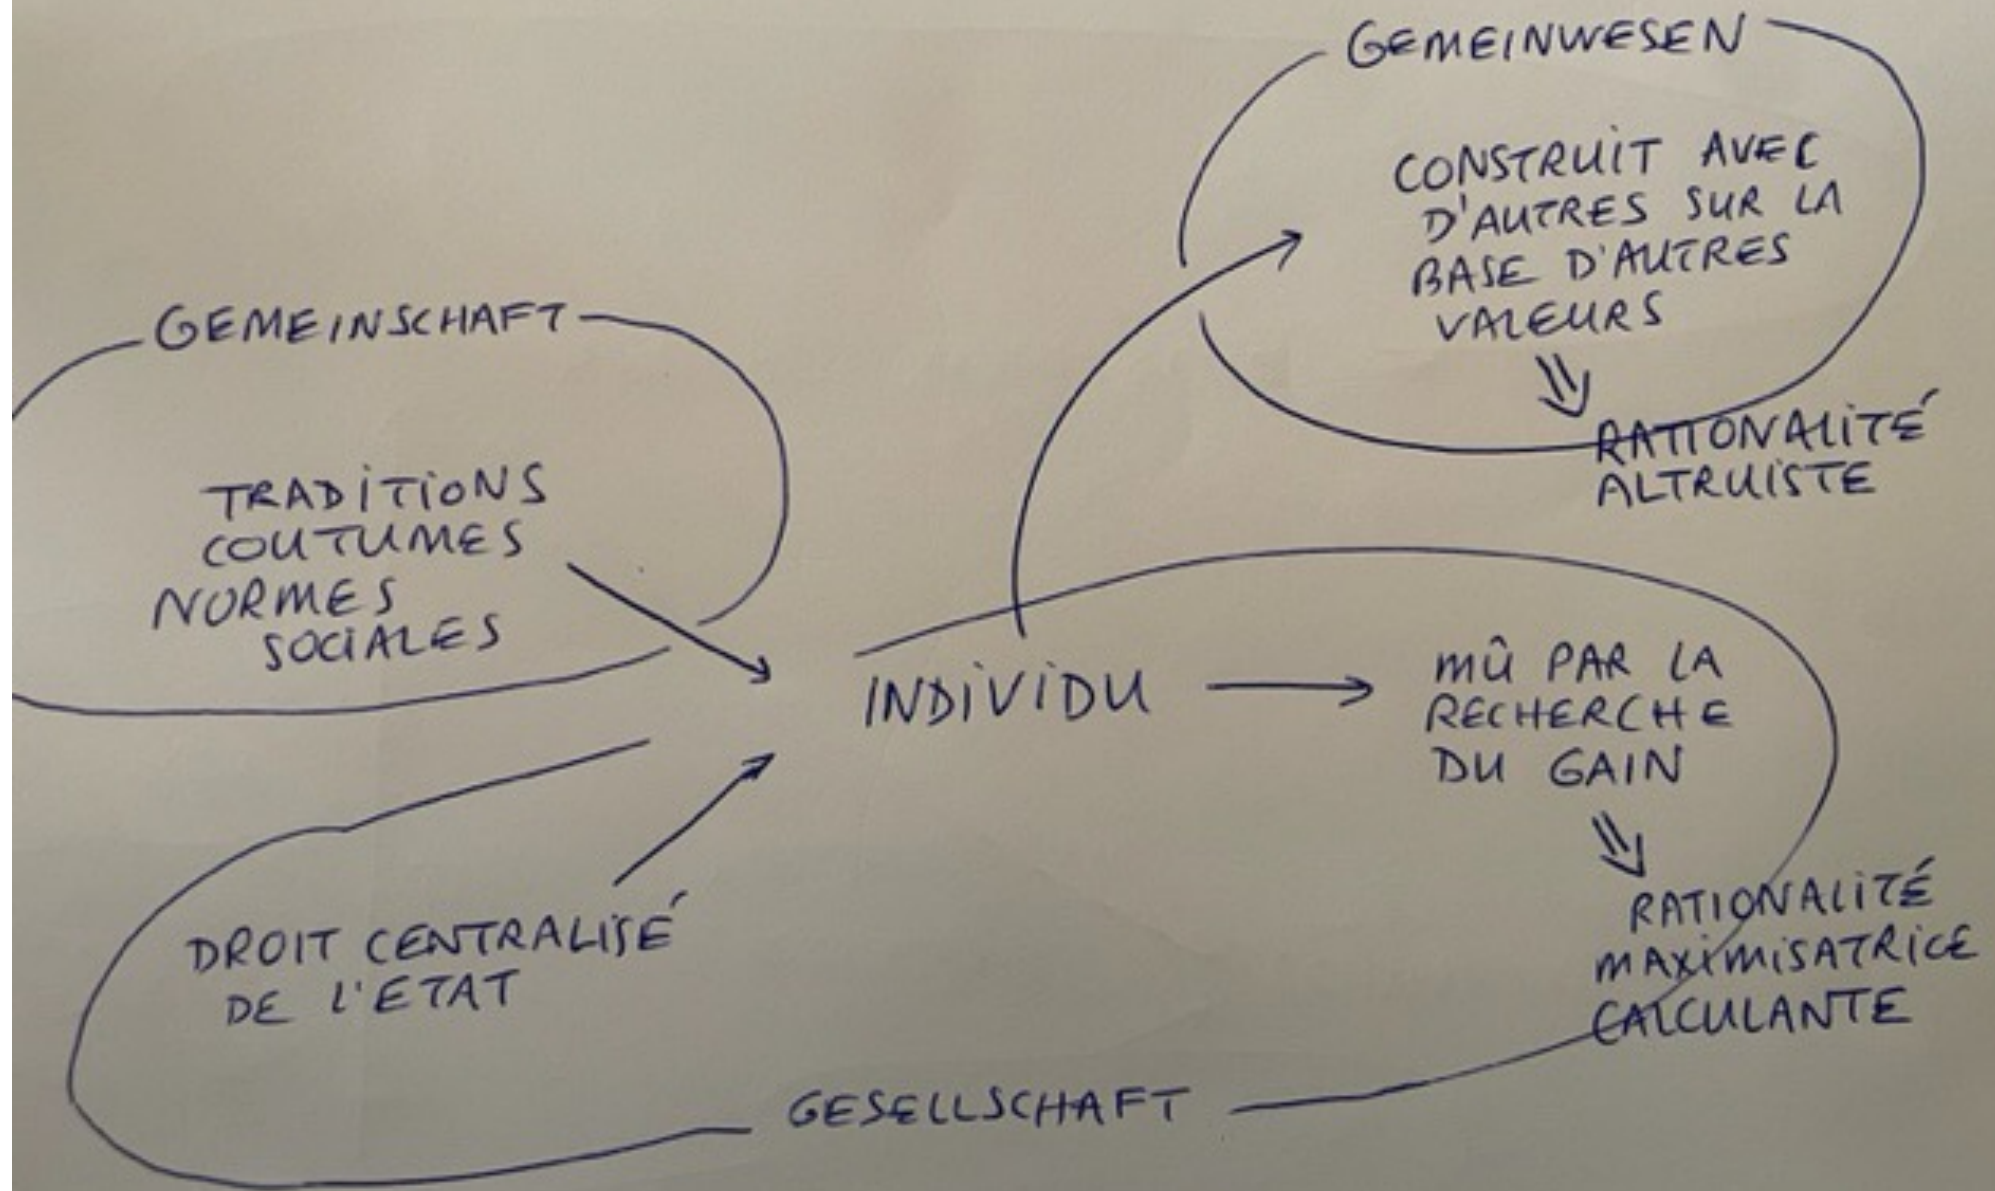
GEMEINWESEN

CONSTRUIT AVEC D'AUTRES SUR LA BASE D'AUTRES VALEURS
⇓
RATIONALITÉ ALTRUISTE

GEMEINSCHAFT

TRADITIONS
COUTUMES
NORMES SOCIALES

INDIVIDU

MÛ PAR LA RECHERCHE DU GAIN
⇓
RATIONALITÉ MAXIMISATRICE CALCULANTE

DROIT CENTRALISÉ DE L'ETAT

GESELLSCHAFT